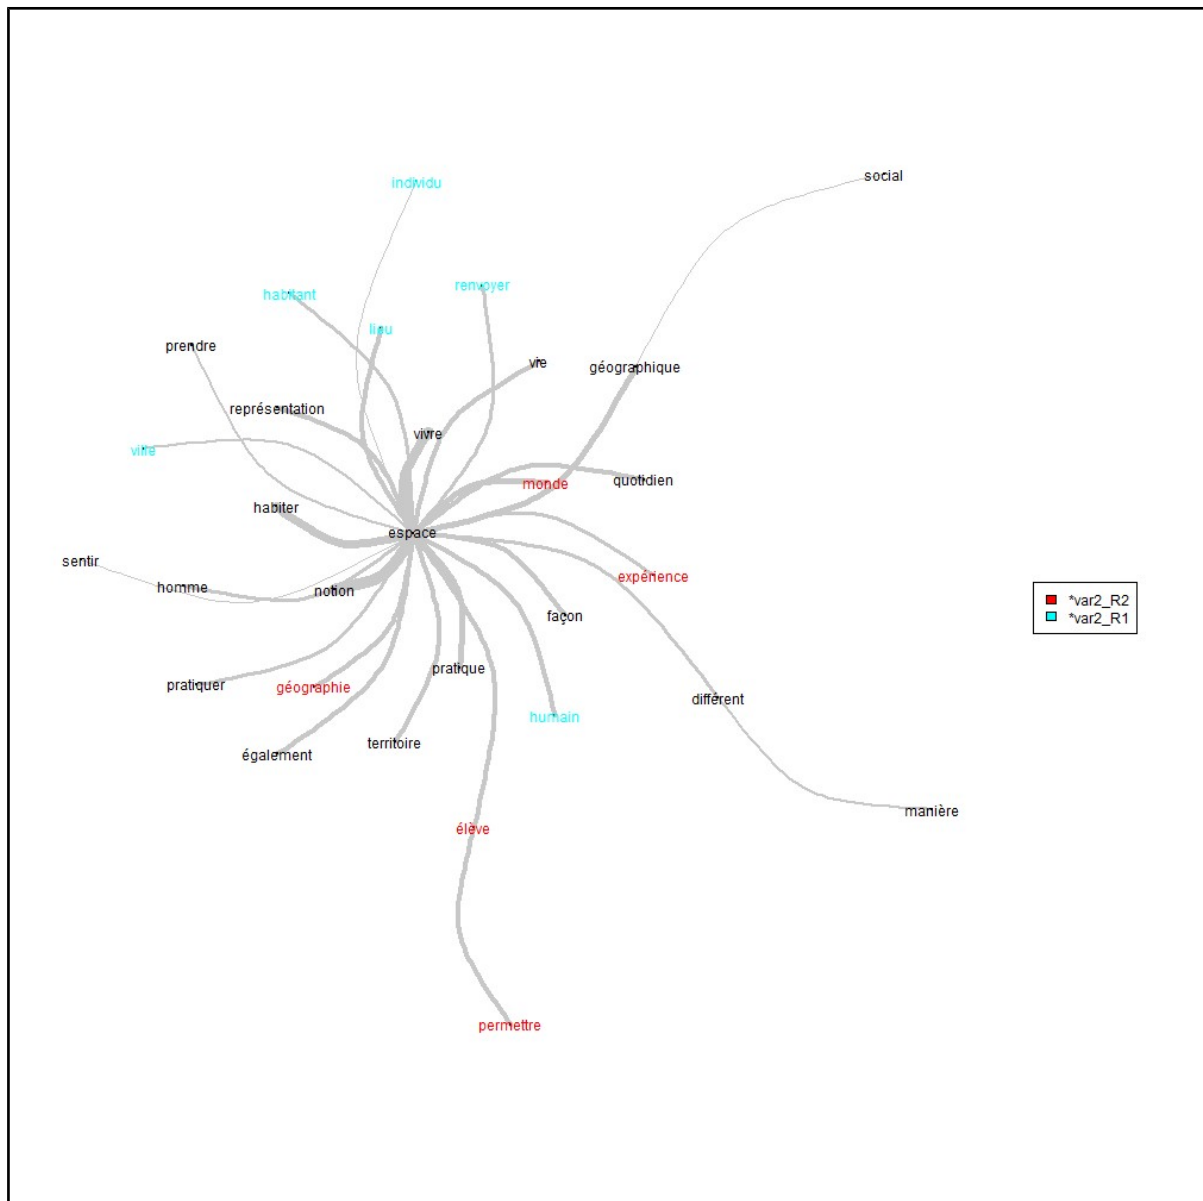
individu
social
habitant
renvoyer
lieu
prendre
vie
géographique
représentation
vivre
ville
monde
quotidien
habiter
espace
sentir
expérience
homme
notion
façon
*var2_R2
*var2_R1
pratique
pratiquer
géographie
humain
différent
également
territoire
manière
élève
permettre